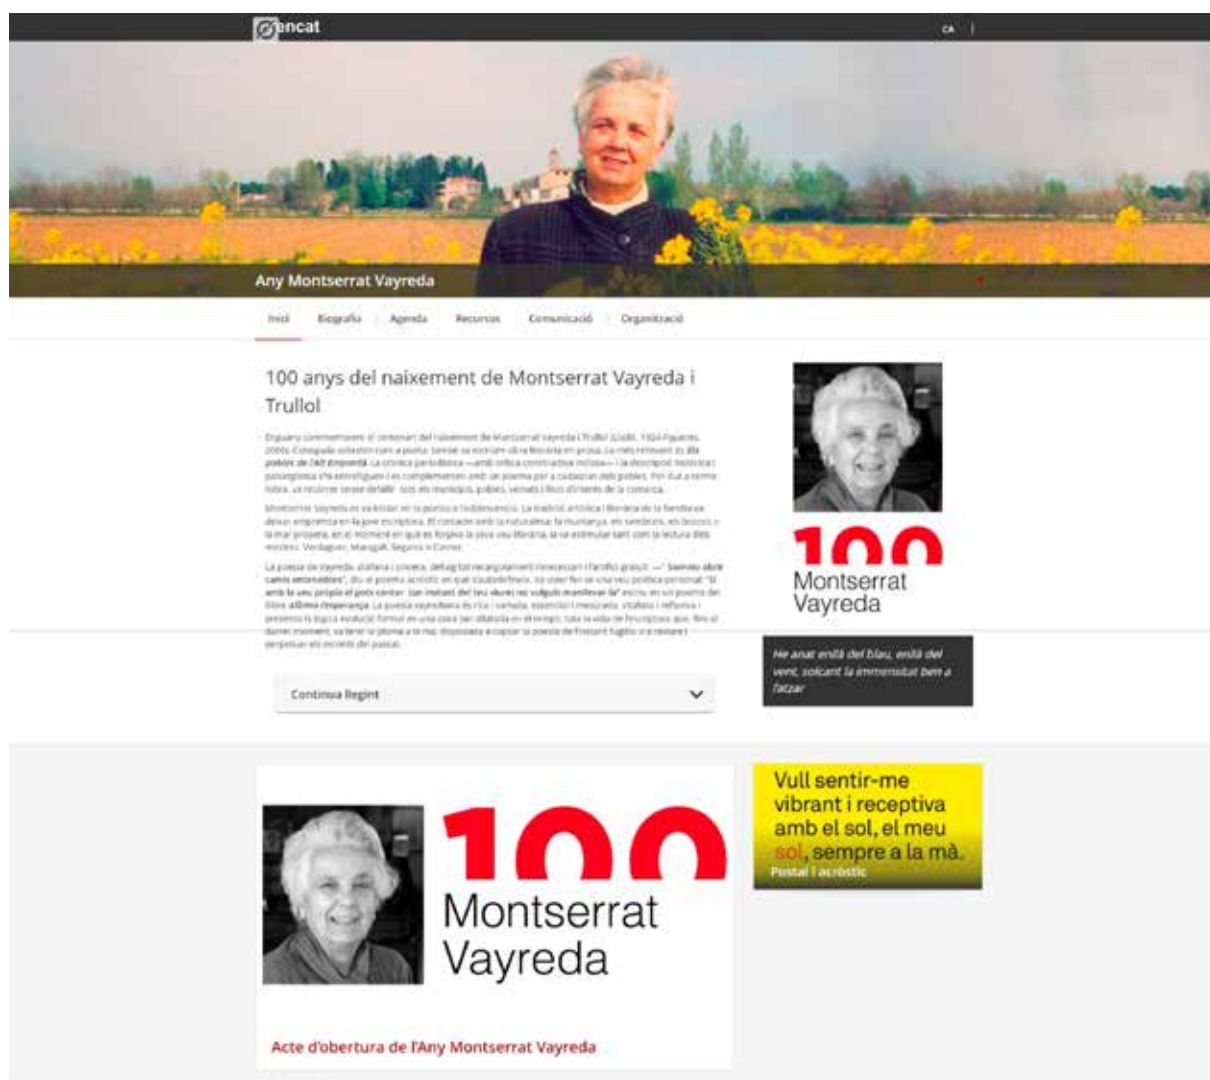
gencat

CA |

Any Montserrat Vayreda

Inici | Biografia | Agenda | Recursos | Comunicació | Organització

100 anys del naixement de Montserrat Vayreda i Trullol

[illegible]

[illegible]

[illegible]

100 Montserrat Vayreda

He anat enllà del blau, enllà del vent, solcant la immensitat ben a l'atzar

Continua llegint

100 Montserrat Vayreda

Acte d'obertura de l'Any Montserrat Vayreda

Vull sentir-me vibrant i receptiva amb el sol, el meu sol, sempre a la mà.
Postal i acròstic